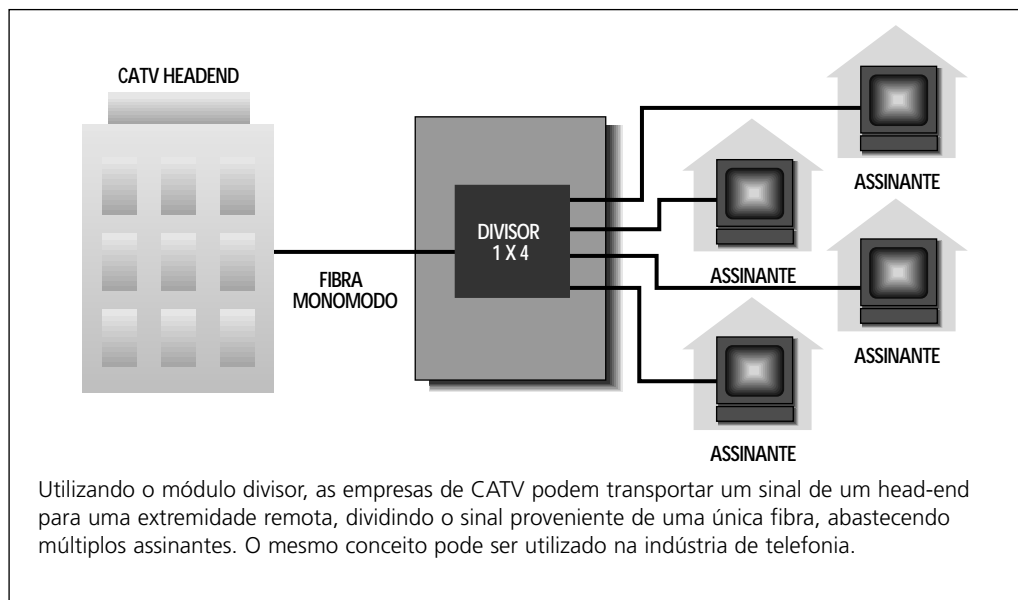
CATV HEADEND

FIBRA MONOMODO

DIVISOR 1 X 4

ASSINANTE

ASSINANTE

ASSINANTE

ASSINANTE

Utilizando o módulo divisor, as empresas de CATV podem transportar um sinal de um head-end para uma extremidade remota, dividindo o sinal proveniente de uma única fibra, abastecendo múltiplos assinantes. O mesmo conceito pode ser utilizado na indústria de telefonia.